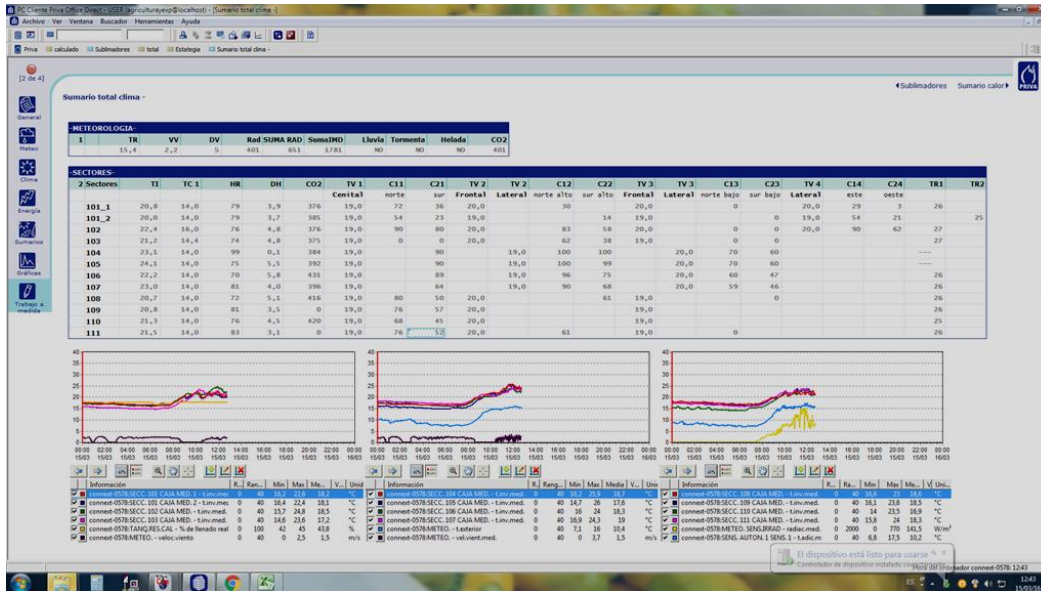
PC Cliente Priva Office Direct - USER (agriculturayexp@localhost) - [Sumario total clima -]

Archivo Ver Ventana Buscador Herramientas Ayuda

Priva calculado Sublimadores total Estategia Sumario total clima -

[2 de 4]

General

Meteo

Clima

Energía

Sumarios

Gráficos

Trabajo a medida

Sumario total clima -

◄Sublimadores Sumario calor►

PRIVA

-METEOROLOGIA-

| 1 | TR | VV | DV | Rad | SUMA RAD | SumaIMD | Lluvia | Tormenta | Helada | CO2 |
|---|---|---|---|---|---|---|---|---|---|---|
| | 15,4 | 2,2 | 5 | 401 | 651 | 1781 | NO | NO | NO | 401 |

-SECTORES-

| 2 Sectores | TI | TC 1 | HR | DH | CO2 | TV 1 | C11 | C21 | TV 2 | TV 2 | C12 | C22 | TV 3 | TV 3 | C13 | C23 | TV 4 | C14 | C24 | TR1 | TR2 |
|---|---|---|---|---|---|---|---|---|---|---|---|---|---|---|---|---|---|---|---|---|---|
| | | | | | | Cenital | norte | sur | Frontal | Lateral | norte alto | sur alto | Frontal | Lateral | norte bajo | sur bajo | Lateral | este | oeste | | |
| 101_1 | 20,8 | 14,0 | 79 | 3,9 | 376 | 19,0 | 72 | 36 | 20,0 | | 30 | | 20,0 | | 0 | | 20,0 | 29 | 3 | 26 | |
| 101_2 | 20,0 | 14,0 | 79 | 3,7 | 385 | 19,0 | 54 | 23 | 19,0 | | | 14 | 19,0 | | | 0 | 19,0 | 54 | 21 | | 25 |
| 102 | 22,4 | 16,0 | 76 | 4,8 | 376 | 19,0 | 90 | 80 | 20,0 | | 83 | 58 | 20,0 | | 0 | 0 | 20,0 | 90 | 62 | 27 | |
| 103 | 21,2 | 14,0 | 74 | 4,8 | 375 | 19,0 | 0 | 0 | 20,0 | | 62 | 38 | 19,0 | | 0 | 0 | | | | 27 | |
| 104 | 23,1 | 14,0 | 79 | 0,1 | 384 | 19,0 | | 90 | | 19,0 | 100 | 100 | | 20,0 | 70 | 60 | | | | --- | |
| 105 | 24,1 | 14,0 | 75 | 5,5 | 392 | 19,0 | | 90 | | 19,0 | 100 | 99 | | 20,0 | 70 | 60 | | | | --- | |
| 106 | 22,2 | 14,0 | 70 | 5,8 | 431 | 19,0 | | 89 | | 19,0 | 96 | 75 | | 20,0 | 60 | 47 | | | | 26 | |
| 107 | 23,0 | 14,0 | 81 | 4,0 | 396 | 19,0 | | 64 | | 19,0 | 90 | 68 | | 20,0 | 59 | 46 | | | | 26 | |
| 108 | 20,7 | 14,0 | 72 | 5,1 | 416 | 19,0 | 80 | 50 | 20,0 | | | 61 | 19,0 | | | 0 | | | | 26 | |
| 109 | 20,8 | 14,0 | 81 | 3,5 | 0 | 19,0 | 76 | 57 | 20,0 | | | | 19,0 | | | | | | | 26 | |
| 110 | 21,3 | 14,0 | 76 | 4,5 | 420 | 19,0 | 68 | 45 | 20,0 | | | | 19,0 | | | | | | | 25 | |
| 111 | 21,5 | 14,0 | 83 | 3,1 | 0 | 19,0 | 76 | 52 | 20,0 | | 61 | | 19,0 | | 0 | | | | | 26 | |

40 35 30 25 20 15 10 5 0
00:00 15/03 02:00 15/03 04:00 15/03 06:00 15/03 08:00 15/03 10:00 15/03 12:00 15/03 14:00 15/03 16:00 15/03 18:00 15/03 20:00 15/03 22:00 15/03 00:00 16/03

| Información | R.. | Ran... | Min | Max | Me... | V... | Unid |
|---|---|---|---|---|---|---|---|
| connext-0578:SECC. 101 CAJA MED. 1 - t.inv.mer | | 0 | 40 | 16,2 | 22,6 | 18,2 | °C |
| connext-0578:SECC. 101 CAJA MED. 2 - t.inv.mer | | 0 | 40 | 16,4 | 22,4 | 18,1 | °C |
| connext-0578:SECC. 102 CAJA MED. - t.inv.med. | | 0 | 40 | 15,7 | 24,8 | 18,5 | °C |
| connext-0578:SECC. 103 CAJA MED. - t.inv.med. | | 0 | 40 | 14,6 | 23,6 | 17,2 | °C |
| connext-0578:TANQ.RES.CAL - % de llenado real | | 0 | 100 | 42 | 45 | 43,8 | % |
| connext-0578:METEO. - veloc.viento | | 0 | 40 | 0 | 2,5 | 1,5 | m/s |

| Información | R.. | Rang... | Min | Max | Media | V... | Unic |
|---|---|---|---|---|---|---|---|
| connext-0578:SECC. 104 CAJA MED. - t.inv.med. | | 0 | 40 | 16,2 | 25,9 | 18,7 | °C |
| connext-0578:SECC. 105 CAJA MED. - t.inv.med. | | 0 | 40 | 14,7 | 26 | 17,6 | °C |
| connext-0578:SECC. 106 CAJA MED. - t.inv.med. | | 0 | 40 | 16 | 24 | 18,3 | °C |
| connext-0578:SECC. 107 CAJA MED. - t.inv.med. | | 0 | 40 | 16,9 | 24,3 | 19 | °C |
| connext-0578:METEO. - t.exterior | | 0 | 40 | 7,1 | 16 | 10,4 | °C |
| connext-0578:METEO. - vel.vient.med. | | 0 | 40 | 0 | 3,7 | 1,5 | m/s |

| Información | R.. | Ra... | Min | Max | Me... | V | Uni.. |
|---|---|---|---|---|---|---|---|
| connext-0578:SECC. 108 CAJA MED. - t.inv.med. | | 0 | 40 | 16,6 | 23 | 18,6 | °C |
| connext-0578:SECC. 109 CAJA MED. - t.inv.med. | | 0 | 40 | 16,1 | 23,8 | 18,5 | °C |
| connext-0578:SECC. 110 CAJA MED. - t.inv.med. | | 0 | 40 | 14 | 23,5 | 16,9 | °C |
| connext-0578:SECC. 111 CAJA MED. - t.inv.med. | | 0 | 40 | 15,8 | 24 | 18,3 | °C |
| connext-0578:METEO. SENS.IRRAD - radiac.med. | | 0 | 2000 | 0 | 770 | 141,5 | W/m² |
| connext-0578:SENS. AUTON. 1 SENS. 1 - t.dic.m | | 0 | 40 | 6,8 | 17,5 | 10,2 | °C |

El dispositivo está listo para usarse
Controlador de dispositivo instalado
Hora del ordenador connext-0578: 12:43

ES 12:43 15/03/16